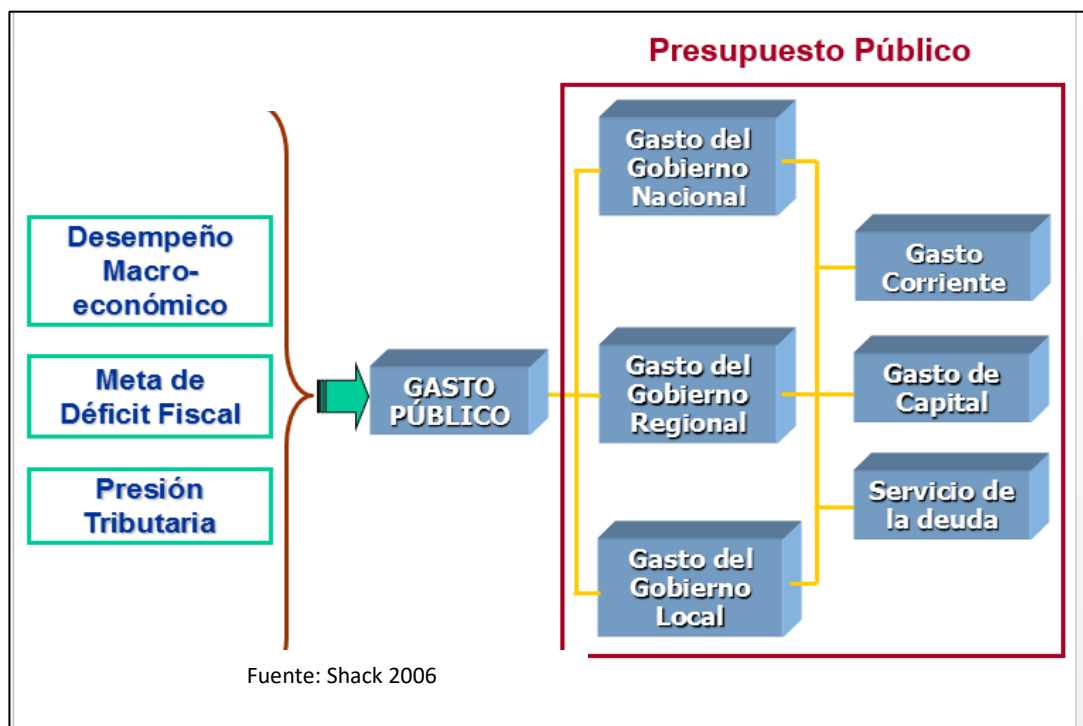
Presupuesto Público

Desempeño Macroeconómico

Meta de Déficit Fiscal

Presión Tributaria

GASTO PÚBLICO

Gasto del Gobierno Nacional

Gasto del Gobierno Regional

Gasto del Gobierno Local

Gasto Corriente

Gasto de Capital

Servicio de la deuda

Fuente: Shack 2006